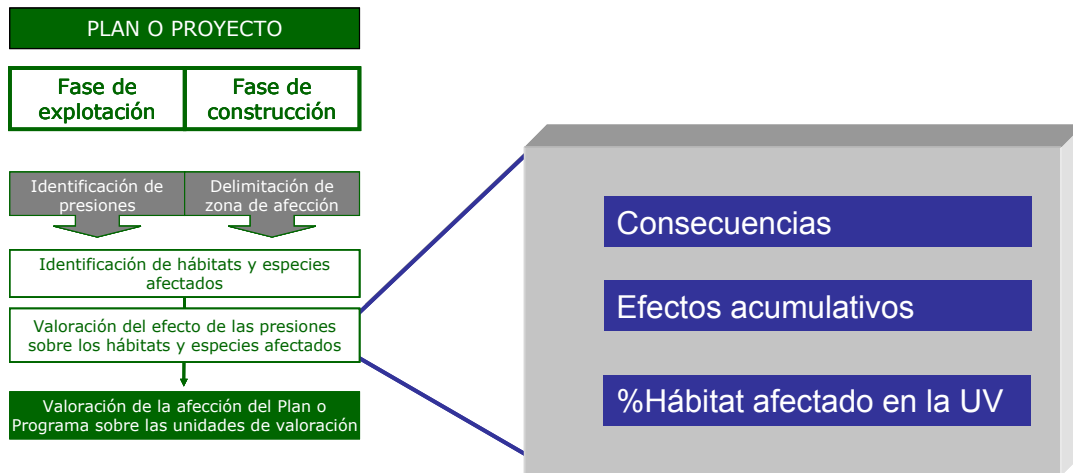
PLAN O PROYECTO

Fase de explotación

Fase de construcción

Identificación de presiones

Delimitación de zona de afección

Identificación de hábitats y especies afectados

Valoración del efecto de las presiones sobre los hábitats y especies afectados

Valoración de la afección del Plan o Programa sobre las unidades de valoración

Consecuencias

Efectos acumulativos

%Hábitat afectado en la UV